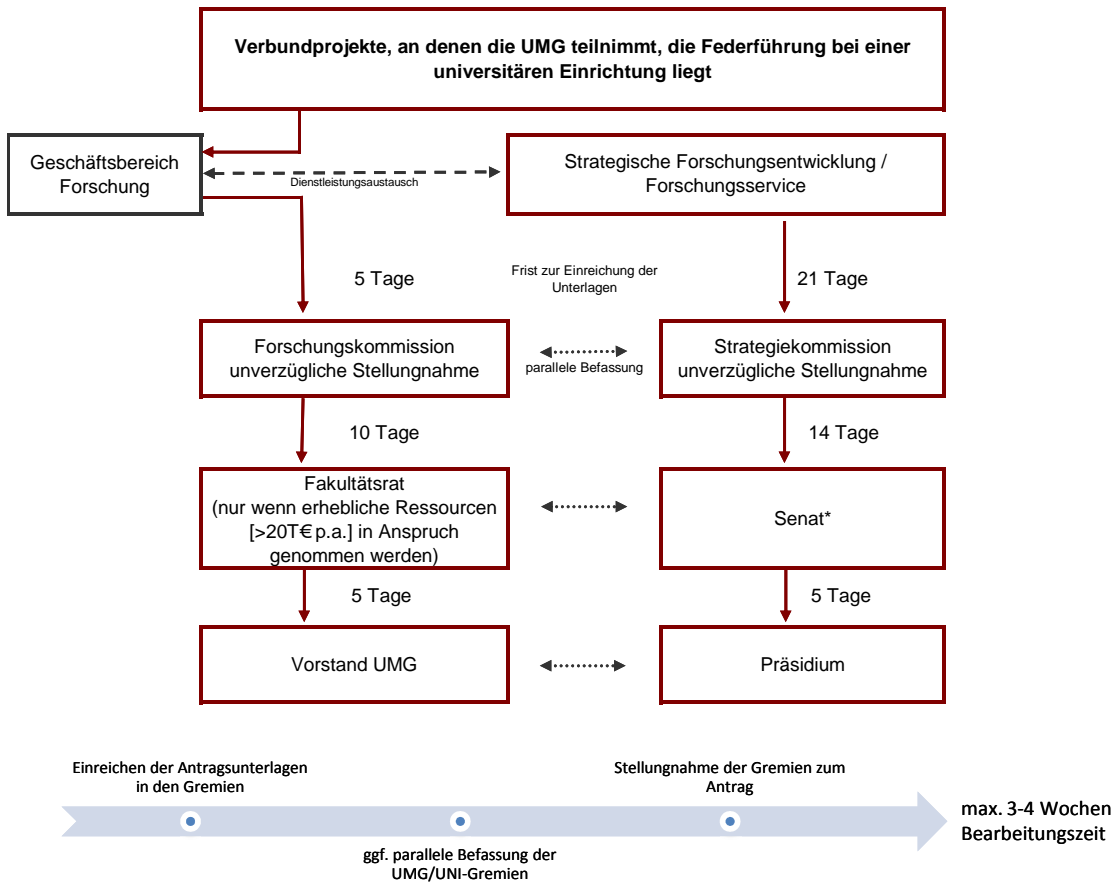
Verbundprojekte, an denen die UMG teilnimmt, die Federführung bei einer universitären Einrichtung liegt

Geschäftsbereich Forschung

Dienstleistungsaustausch

Strategische Forschungsentwicklung / Forschungsservice

5 Tage

Frist zur Einreichung der Unterlagen

21 Tage

Forschungskommission unverzügliche Stellungnahme

parallele Befassung

Strategiekommission unverzügliche Stellungnahme

10 Tage

14 Tage

Fakultätsrat (nur wenn erhebliche Ressourcen [>20T€ p.a.] in Anspruch genommen werden)

Senat*

5 Tage

5 Tage

Vorstand UMG

Präsidium

Einreichen der Antragsunterlagen in den Gremien

Stellungnahme der Gremien zum Antrag

max. 3-4 Wochen Bearbeitungszeit

ggf. parallele Befassung der UMG/UNI-Gremien